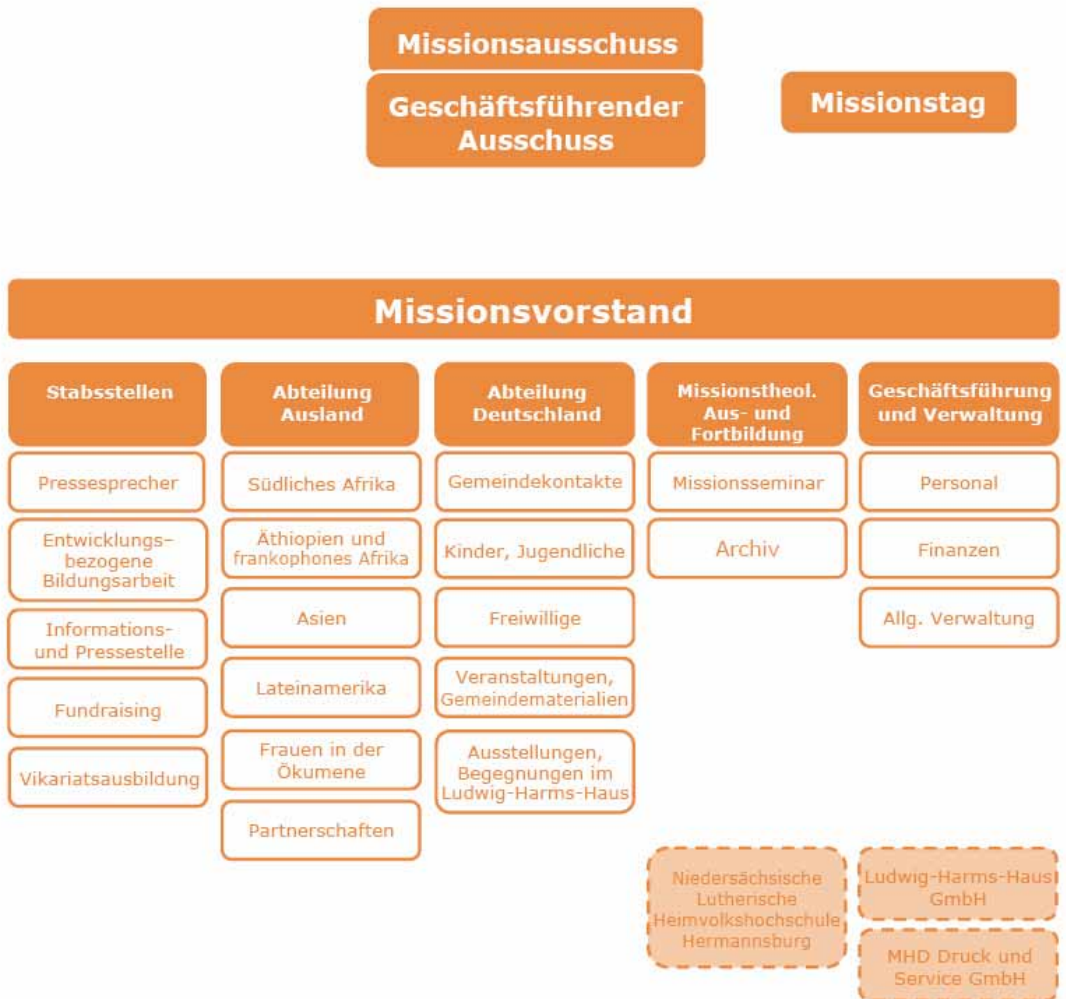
Missionsausschuss

Geschäftsführender Ausschuss

Missionstag

Missionsvorstand

Stabsstellen

Pressesprecher

Entwicklungsbezogene Bildungsarbeit

Informations- und Pressestelle

Fundraising

Vikariatsausbildung

Abteilung Ausland

Südliches Afrika

Äthiopien und frankophones Afrika

Asien

Lateinamerika

Frauen in der Ökumene

Partnerschaften

Abteilung Deutschland

Gemeindekontakte

Kinder, Jugendliche

Freiwillige

Veranstaltungen, Gemeindematerialien

Ausstellungen, Begegnungen im Ludwig-Harms-Haus

Missionstheol. Aus- und Fortbildung

Missionsseminar

Archiv

Geschäftsführung und Verwaltung

Personal

Finanzen

Allg. Verwaltung

Niedersächsische Lutherische Heimvolkshochschule Hermannsburg

Ludwig-Harms-Haus GmbH

MHD Druck und Service GmbH